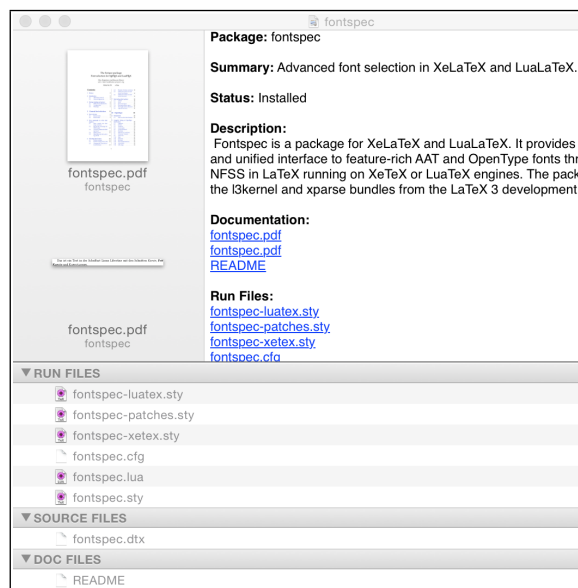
fontspec

fontspec.pdf
fontspec

fontspec.pdf
fontspec

Package: fontspec

Summary: Advanced font selection in XeLaTeX and LuaLaTeX.

Status: Installed

Description:
Fontspec is a package for XeLaTeX and LuaLaTeX. It provides and unified interface to feature-rich AAT and OpenType fonts thr NFSS in LaTeX running on XeTeX or LuaTeX engines. The pack the l3kernel and xparse bundles from the LaTeX 3 development

Documentation:
fontspec.pdf
fontspec.pdf
README

Run Files:
fontspec-luatex.sty
fontspec-patches.sty
fontspec-xetex.sty
fontspec.cfg

▼RUN FILES
fontspec-luatex.sty
fontspec-patches.sty
fontspec-xetex.sty
fontspec.cfg
fontspec.lua
fontspec.sty
▼SOURCE FILES
fontspec.dtx
▼DOC FILES
README